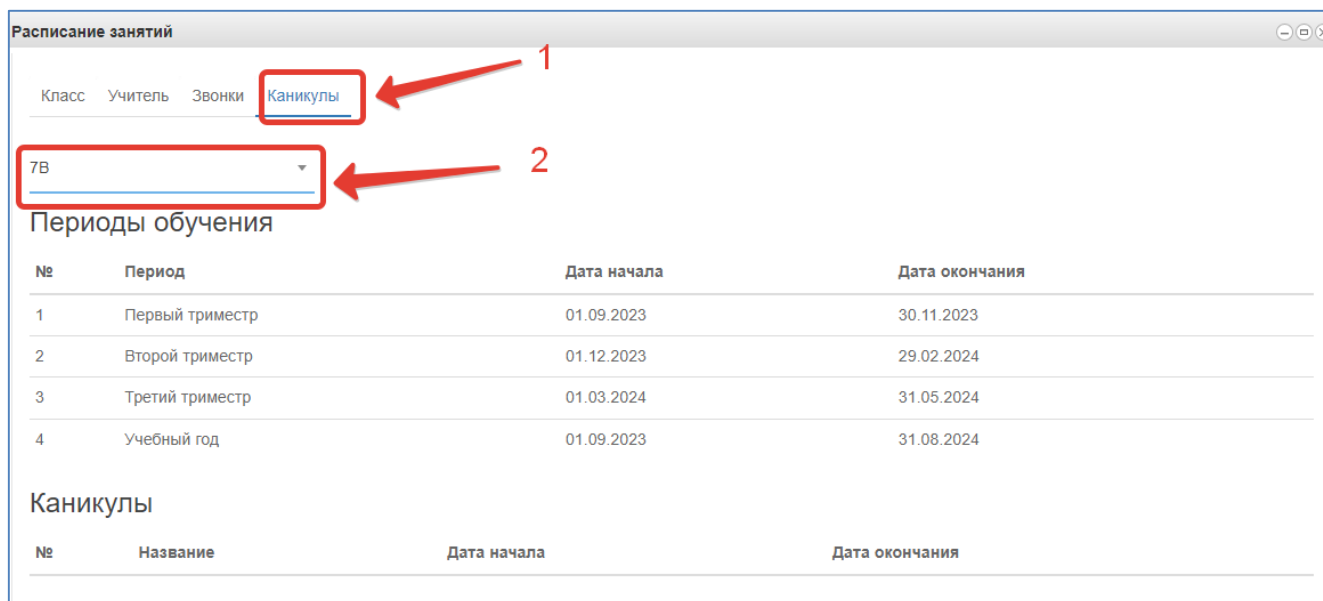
Расписание занятий

1

Класс Учитель Звонки Каникулы

2

7В

Периоды обучения

| № | Период | Дата начала | Дата окончания |
|---|---|---|---|
| 1 | Первый триместр | 01.09.2023 | 30.11.2023 |
| 2 | Второй триместр | 01.12.2023 | 29.02.2024 |
| 3 | Третий триместр | 01.03.2024 | 31.05.2024 |
| 4 | Учебный год | 01.09.2023 | 31.08.2024 |

Каникулы

| № | Название | Дата начала | Дата окончания |
|---|---|---|---|